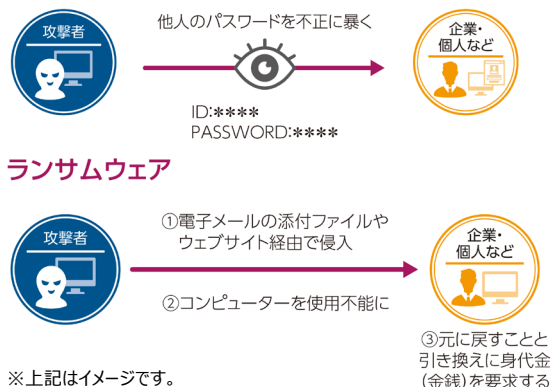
攻撃者

他人のパスワードを不正に暴く

企業・個人など

ID:****
PASSWORD:****

ランサムウェア

攻撃者

①電子メールの添付ファイルやウェブサイト経由で侵入

②コンピューターを使用不能に

企業・個人など

③元に戻すことと引き換えに身代金（金銭）を要求する

※上記はイメージです。